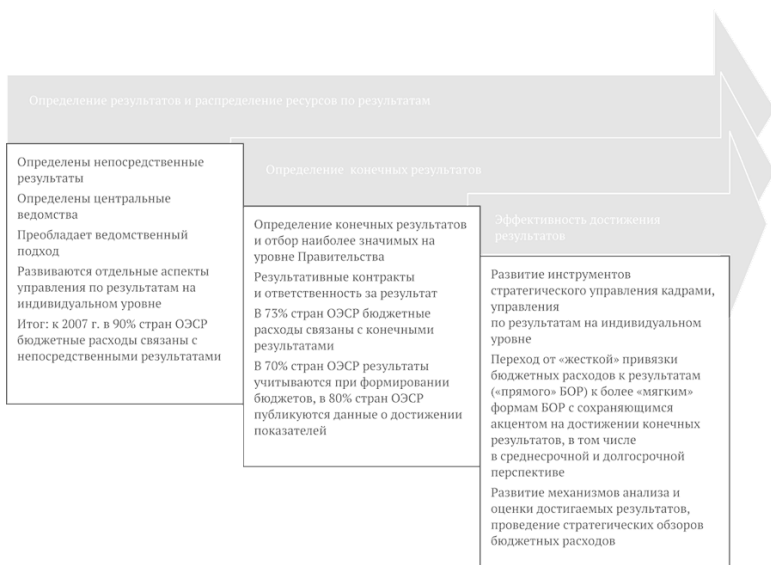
Определение результатов и распределение ресурсов по результатам

Определение конечных результатов

Эффективность достижения результатов

Определены непосредственные результаты

Определены центральные ведомства

Преобладает ведомственный подход

Развиваются отдельные аспекты управления по результатам на индивидуальном уровне

Итог: к 2007 г. в 90% стран ОЭСР бюджетные расходы связаны с непосредственными результатами

Определение конечных результатов и отбор наиболее значимых на уровне Правительства

Результативные контракты и ответственность за результат

В 73% стран ОЭСР бюджетные расходы связаны с конечными результатами

В 70% стран ОЭСР результаты учитываются при формировании бюджетов, в 80% стран ОЭСР публикуются данные о достижении показателей

Развитие инструментов стратегического управления кадрами, управления по результатам на индивидуальном уровне

Переход от «жесткой» привязки бюджетных расходов к результатам («прямого» БОР) к более «мягким» формам БОР с сохраняющимся акцентом на достижении конечных результатов, в том числе в среднесрочной и долгосрочной перспективе

Развитие механизмов анализа и оценки достигаемых результатов, проведение стратегических обзоров бюджетных расходов